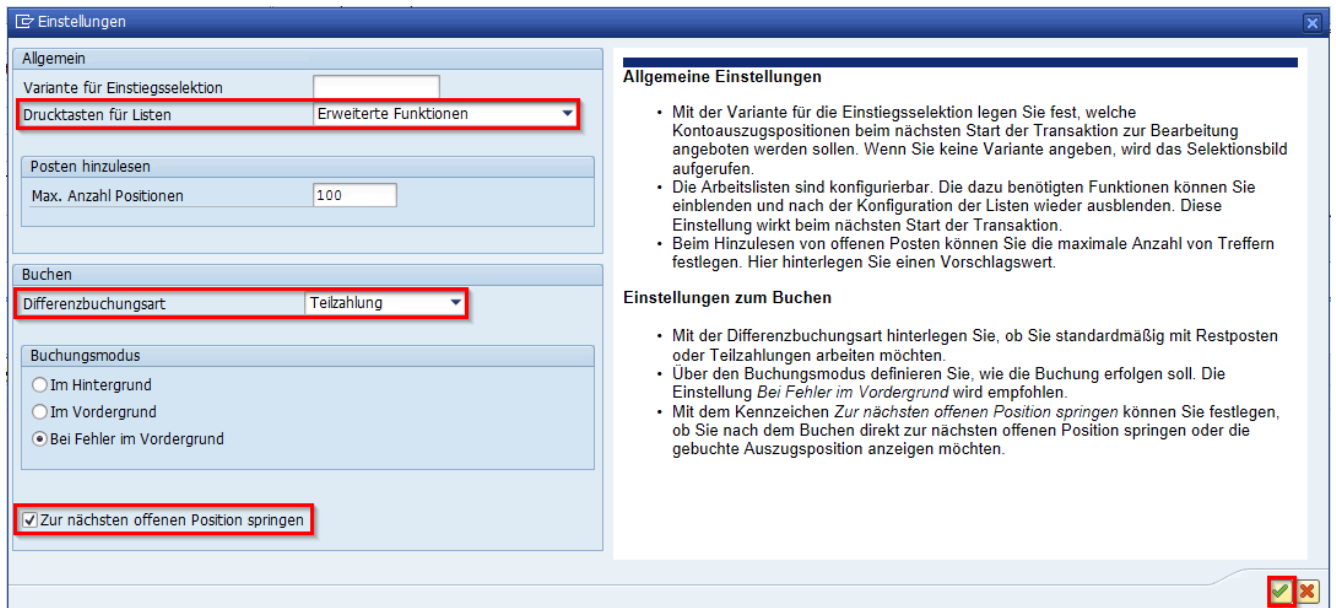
Einstellungen

Allgemein

Variante für Einstiegsselektion

Drucktasten für Listen | Erweiterte Funktionen

Posten hinzulesen

Max. Anzahl Positionen | 100

Buchen

Differenzbuchungsart | Teilzahlung

Buchungsmodus

Im Hintergrund

Im Vordergrund

Bei Fehler im Vordergrund

Zur nächsten offenen Position springen

Allgemeine Einstellungen

- Mit der Variante für die Einstiegsselektion legen Sie fest, welche Kontoauszugspositionen beim nächsten Start der Transaktion zur Bearbeitung angeboten werden sollen. Wenn Sie keine Variante angeben, wird das Selektionsbild aufgerufen.
- Die Arbeitslisten sind konfigurierbar. Die dazu benötigten Funktionen können Sie einblenden und nach der Konfiguration der Listen wieder ausblenden. Diese Einstellung wirkt beim nächsten Start der Transaktion.
- Beim Hinzulesen von offenen Posten können Sie die maximale Anzahl von Treffern festlegen. Hier hinterlegen Sie einen Vorschlagswert.

Einstellungen zum Buchen

- Mit der Differenzbuchungsart hinterlegen Sie, ob Sie standardmäßig mit Restposten oder Teilzahlungen arbeiten möchten.
- Über den Buchungsmodus definieren Sie, wie die Buchung erfolgen soll. Die Einstellung *Bei Fehler im Vordergrund* wird empfohlen.
- Mit dem Kennzeichen *Zur nächsten offenen Position springen* können Sie festlegen, ob Sie nach dem Buchen direkt zur nächsten offenen Position springen oder die gebuchte Auszugsposition anzeigen möchten.